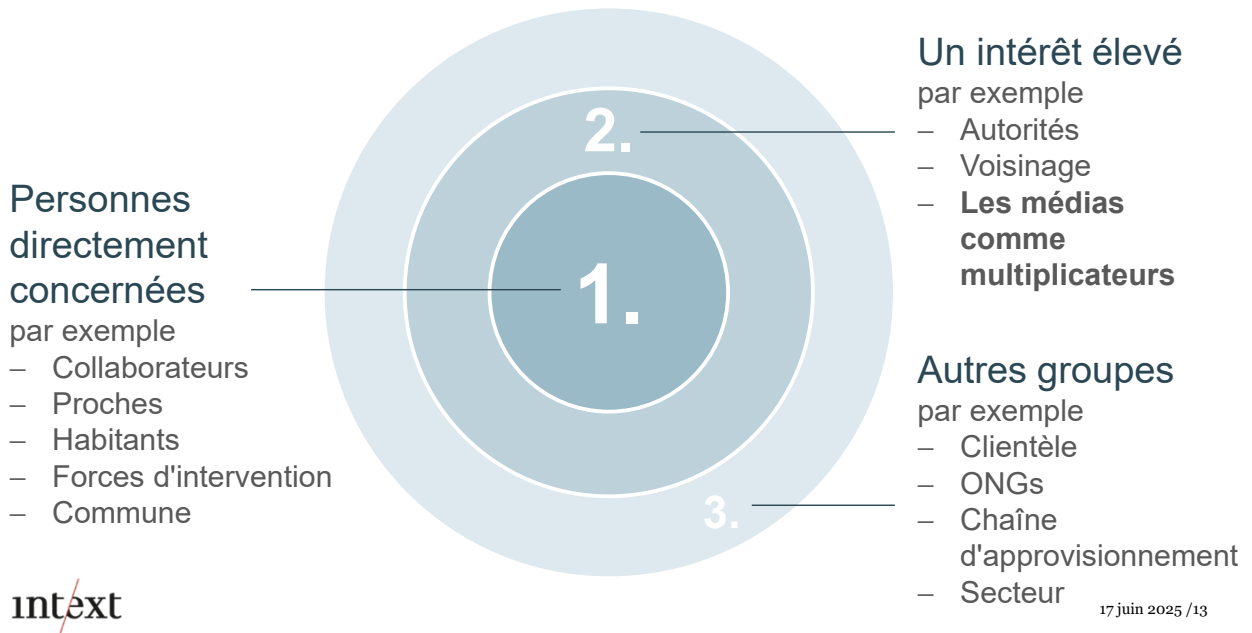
Personnes directement concernées
par exemple
– Collaborateurs
– Proches
– Habitants
– Forces d'intervention
– Commune

1.

2.

3.

Un intérêt élevé
par exemple
– Autorités
– Voisinage
– **Les médias comme multiplicateurs**

Autres groupes
par exemple
– Clientèle
– ONGs
– Chaîne d'approvisionnement
– Secteur

intext

17 juin 2025 /13